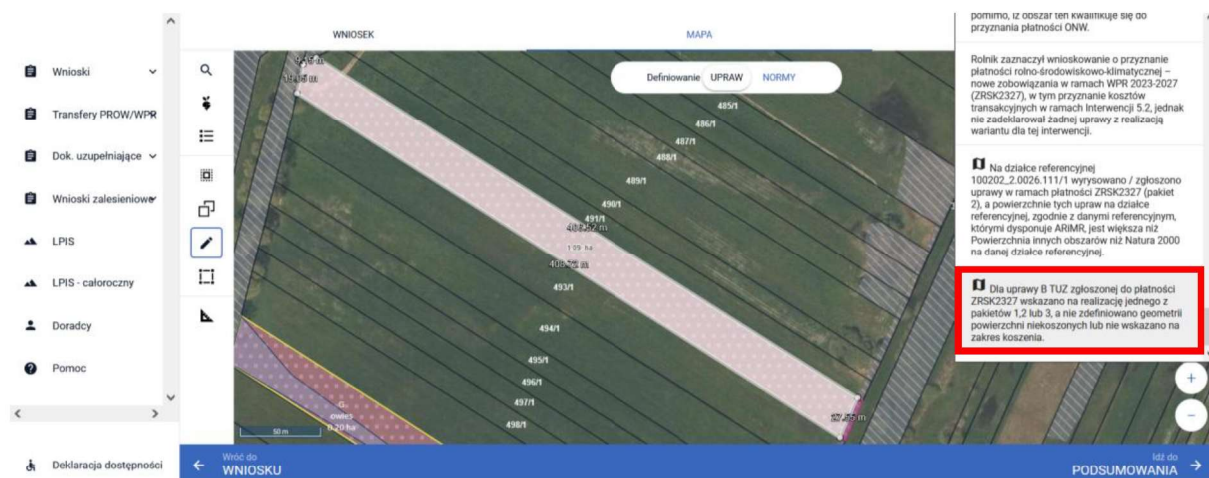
Wnioski

Transfery PROW/WPR

Dok. uzupełniające

Wnioski zalesieniowe

LPIS

LPIS - całoroczny

Doradcy

Pomoc

Deklaracja dostępności

WNIOSEK

MAPA

Definiowanie UPRAW NORMY

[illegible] m

485/1

486/1

487/1

488/1

489/1

490/1

491/1

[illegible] m

1.09 ha

408.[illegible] m

493/1

494/1

495/1

496/1

497/1

498/1

G
owies
0.20 ha

50 m

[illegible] m

pomimo, iż obszar ten kwalifikuje się do przyznania płatności ONW.

Rolnik zaznaczył wnioskowanie o przyznanie płatności rolno-środowiskowo-klimatycznej – nowe zobowiązania w ramach WPR 2023-2027 (ZRSK2327), w tym przyznanie kosztów transakcyjnych w ramach Interwencji 5.2, jednak nie zadeklarował żadnej uprawy z realizacją wariantu dla tej interwencji.

Na działce referencyjnej 100202_2.0026.111/1 wyrysowano / zgłoszono uprawy w ramach płatności ZRSK2327 (pakiet 2), a powierzchnie tych upraw na działce referencyjnej, zgodnie z danymi referencyjnym, którymi dysponuje ARIMR, jest większa niż Powierzchnia innych obszarów niż Natura 2000 na danej działce referencyjnej.

Dla uprawy B TUZ zgłoszonej do płatności ZRSK2327 wskazano na realizację jednego z pakietów 1,2 lub 3, a nie zdefiniowano geometrii powierzchni niekoszonych lub nie wskazano na zakres koszenia.

Wróć do
WNIOSKU

Idź do
PODSUMOWANIA